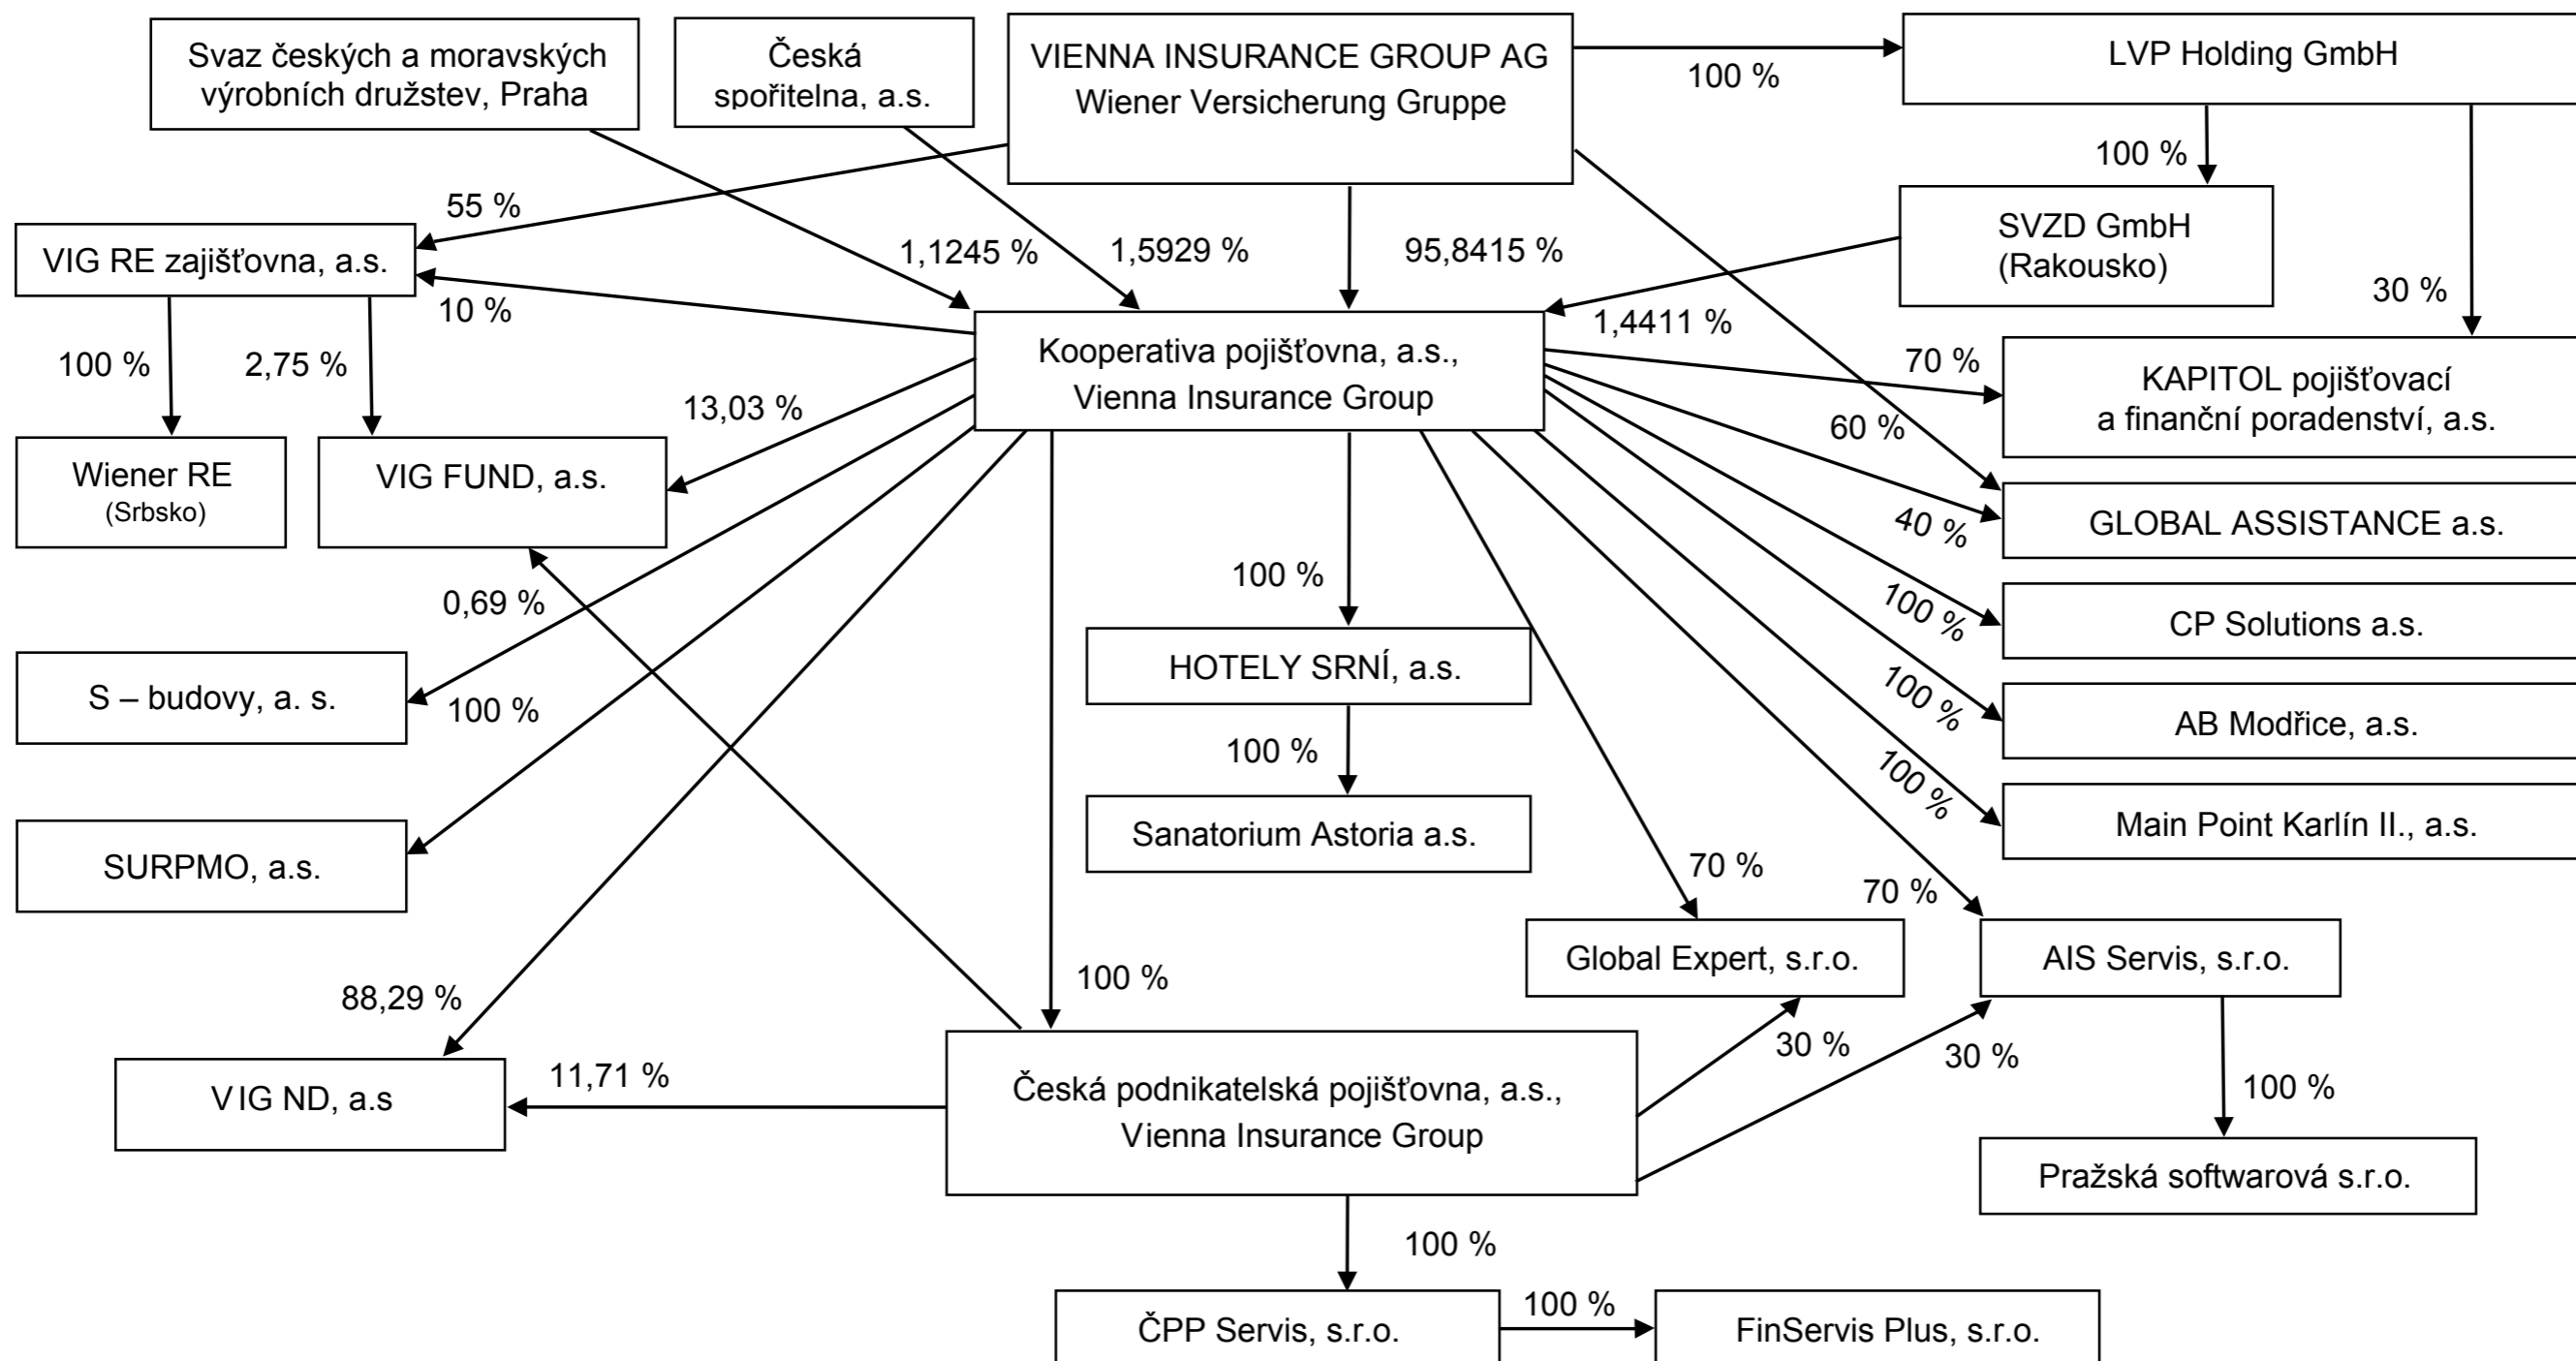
Svaz českých a moravských výrobních družstev, Praha

Česká spořitelna, a.s.

VIENNA INSURANCE GROUP AG Wiener Versicherung Gruppe

100 %

LVP Holding GmbH

100 %

SVZD GmbH (Rakousko)

30 %

55 %

VIG RE zajišťovna, a.s.

1,1245 %

1,5929 %

95,8415 %

1,4411 %

10 %

Kooperativa pojišťovna, a.s., Vienna Insurance Group

70 %

KAPITOL pojišťovací a finanční poradenství, a.s.

100 %

2,75 %

13,03 %

60 %

Wiener RE (Srbsko)

VIG FUND, a.s.

40 %

GLOBAL ASSISTANCE a.s.

100 %

0,69 %

100 %

CP Solutions a.s.

HOTELY SRNÍ, a.s.

S – budovy, a. s.

100 %

100 %

AB Modřice, a.s.

100 %

100 %

Sanatorium Astoria a.s.

Main Point Karlín II., a.s.

SURPMO, a.s.

70 %

70 %

Global Expert, s.r.o.

AIS Servis, s.r.o.

100 %

88,29 %

30 %

30 %

VIG ND, a.s

11,71 %

Česká podnikatelská pojišťovna, a.s., Vienna Insurance Group

100 %

Pražská softwarová s.r.o.

100 %

ČPP Servis, s.r.o.

100 %

FinServis Plus, s.r.o.